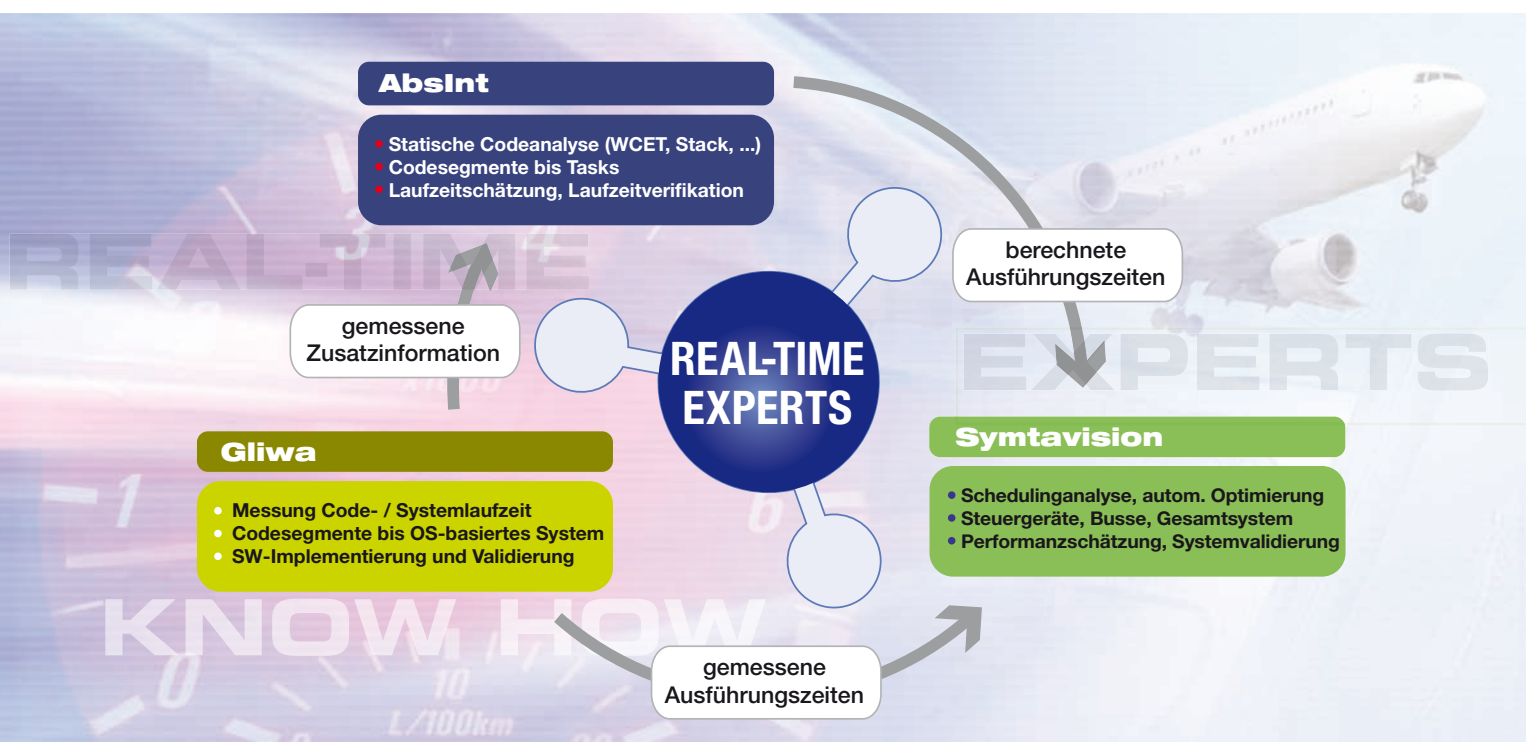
REAL-TIME

AbsInt

• Statische Codeanalyse (WCET, Stack, ...)
• Codesegmente bis Tasks
• Laufzeitschätzung, Laufzeitverifikation

berechnete Ausführungszeiten

gemessene Zusatzinformation

REAL-TIME EXPERTS

EXPERTS

Gliwa

• Messung Code- / Systemlaufzeit
• Codesegmente bis OS-basiertes System
• SW-Implementierung und Validierung

Symtavision

• Schedulinganalyse, autom. Optimierung
• Steuergeräte, Busse, Gesamtsystem
• Performanzschätzung, Systemvalidierung

KNOW HOW

gemessene Ausführungszeiten

10
L/100km